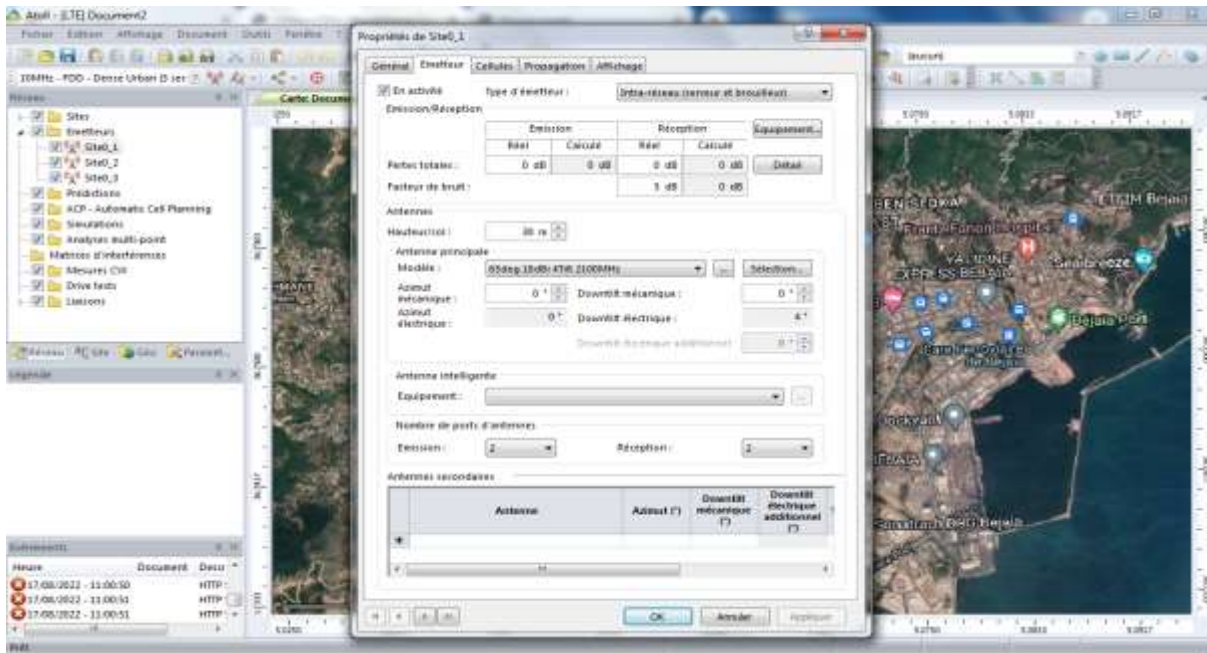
Atoll - [LTE] Document2

Fichier Edition Affichage Document Outils Fenêtre

10MHz - FDD - Dense Urban (l ser

Réseau

Sites
Emetteurs
Site0_1
Site0_2
Site0_3
Prédictions
ACP - Automatic Cell Planning
Simulations
Analyses multi-point
Matrices d'interférences
Mesures CW
Drive tests
Liaisons

Réseau Site Géo Paramètr...

Légende

Evénements

Heure Document Desc
17/08/2022 - 11:00:50 HTTP
17/08/2022 - 11:00:51 HTTP
17/08/2022 - 11:00:51 HTTP

Prêt

Carte: Document

Propriétés de Site0_1

Général Emetteur Cellules Propagation Affichage

En activité Type d'émetteur : Intra-réseau (serveur et brouilleur)

Emission/Réception

| | Emission | | Réception | |
|---|---|---|---|---|
| | Réel | Calculé | Réel | Calculé |
| Pertes totales : | 0 dB | 0 dB | 0 dB | 0 dB |
| Facteur de bruit : | | | 5 dB | 0 dB |

Equipement... Détail

Antennes

Hauteur/sol : 30 m

Antenne principale

Modèle : 65deg 18dBi 4Tilt 2100MHz ... Sélection...

Azimut mécanique : 0 ° Downtilt mécanique : 0 °

Azimut électrique : 0 ° Downtilt électrique : 4 °

Downtilt électrique additionnel 0 °

Antenne intelligente

Equipement :

Nombre de ports d'antennes

Emission : 2 Réception : 2

Antennes secondaires

| | Antenne | Azimut (°) | Downtilt mécanique (°) | Downtilt électrique additionnel (°) |
|---|---|---|---|---|
| * | | | | |

OK Annuler Appliquer

BEN SEDKA
CTIM Bejaia
VAL DINE
EXPRESS BEBAJA
Seabreeze
Bejaia Port
Dockyard
Sonatrach DRG Bejaia